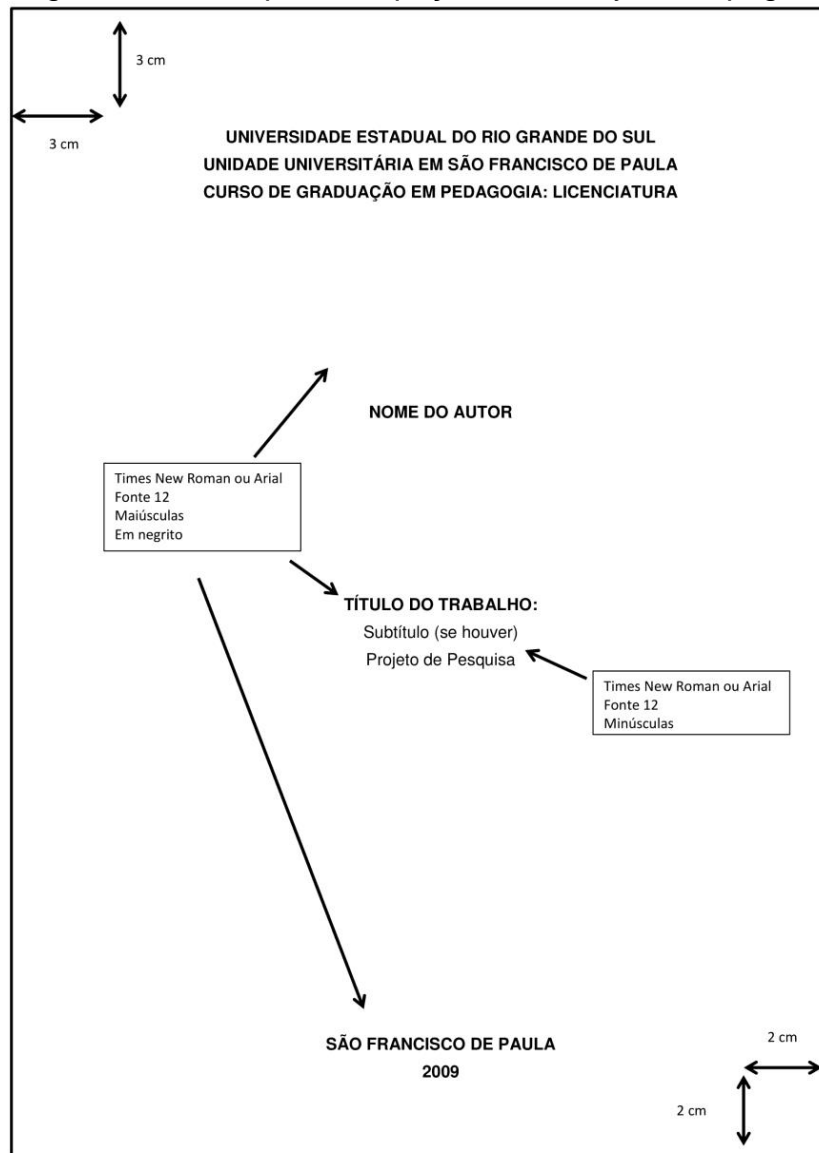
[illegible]

3 cm

3 cm

UNIVERSIDADE ESTADUAL DO RIO GRANDE DO SUL
UNIDADE UNIVERSITÁRIA EM SÃO FRANCISCO DE PAULA
CURSO DE GRADUAÇÃO EM PEDAGOGIA: LICENCIATURA

NOME DO AUTOR

Times New Roman ou Arial
Fonte 12
Maiúsculas
Em negrito

TÍTULO DO TRABALHO:
Subtítulo (se houver)
Projeto de Pesquisa

Times New Roman ou Arial
Fonte 12
Minúsculas

SÃO FRANCISCO DE PAULA
2009

2 cm

2 cm